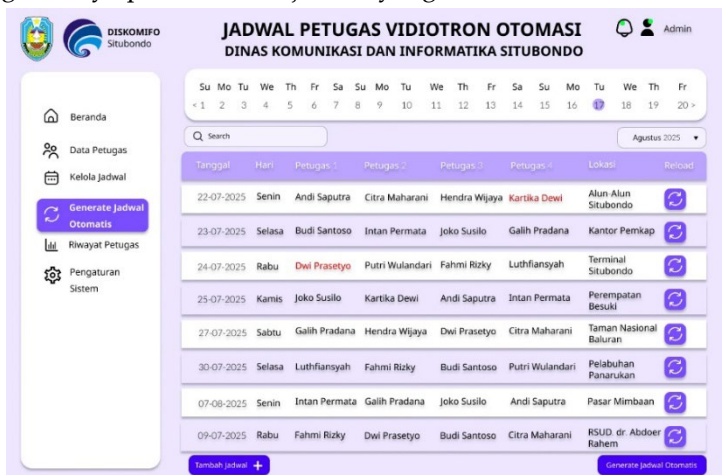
DISKOMIFO
Situbondo

JADWAL PETUGAS VIDIOTRON OTOMASI
DINAS KOMUNIKASI DAN INFORMATIKA SITUBONDO

Admin

Beranda
Data Petugas
Kelola Jadwal
Generate Jadwal Otomatis
Riwayat Petugas
Pengaturan Sistem

Su Mo Tu We Th Fr Sa Su Mo Tu We Th Fr Sa Su Mo Tu We Th Fr
< 1 2 3 4 5 6 7 8 9 10 11 12 13 14 15 16 17 18 19 20 >

Search

Agustus 2025

| Tanggal | Hari | Petugas 1 | Petugas 2 | Petugas 3 | Petugas 4 | Lokasi | Reload |
|---|---|---|---|---|---|---|---|
| 22-07-2025 | Senin | Andi Saputra | Citra Maharani | Hendra Wijaya | Kartika Dewi | Alun-Alun Situbondo | |
| 23-07-2025 | Selasa | Budi Santoso | Intan Permata | Joko Susilo | Galih Pradana | Kantor Pemkap | |
| 24-07-2025 | Rabu | Dwi Prasetyo | Putri Wulandari | Fahmi Rizky | Luthfiansyah | Terminal Situbondo | |
| 25-07-2025 | Kamis | Joko Susilo | Kartika Dewi | Andi Saputra | Intan Permata | Perempatan Besuki | |
| 27-07-2025 | Sabtu | Galih Pradana | Hendra Wijaya | Dwi Prasetyo | Citra Maharani | Taman Nasional Baluran | |
| 30-07-2025 | Selasa | Luthfiansyah | Fahmi Rizky | Budi Santoso | Putri Wulandari | Pelabuhan Panarukan | |
| 07-08-2025 | Senin | Intan Permata | Galih Pradana | Joko Susilo | Andi Saputra | Pasar Mimbaan | |
| 09-07-2025 | Rabu | Fahmi Rizky | Dwi Prasetyo | Budi Santoso | Citra Maharani | RSUD dr. Abdoer Rahem | |

Tambah Jadwal +

Generate Jadwal Otomatis